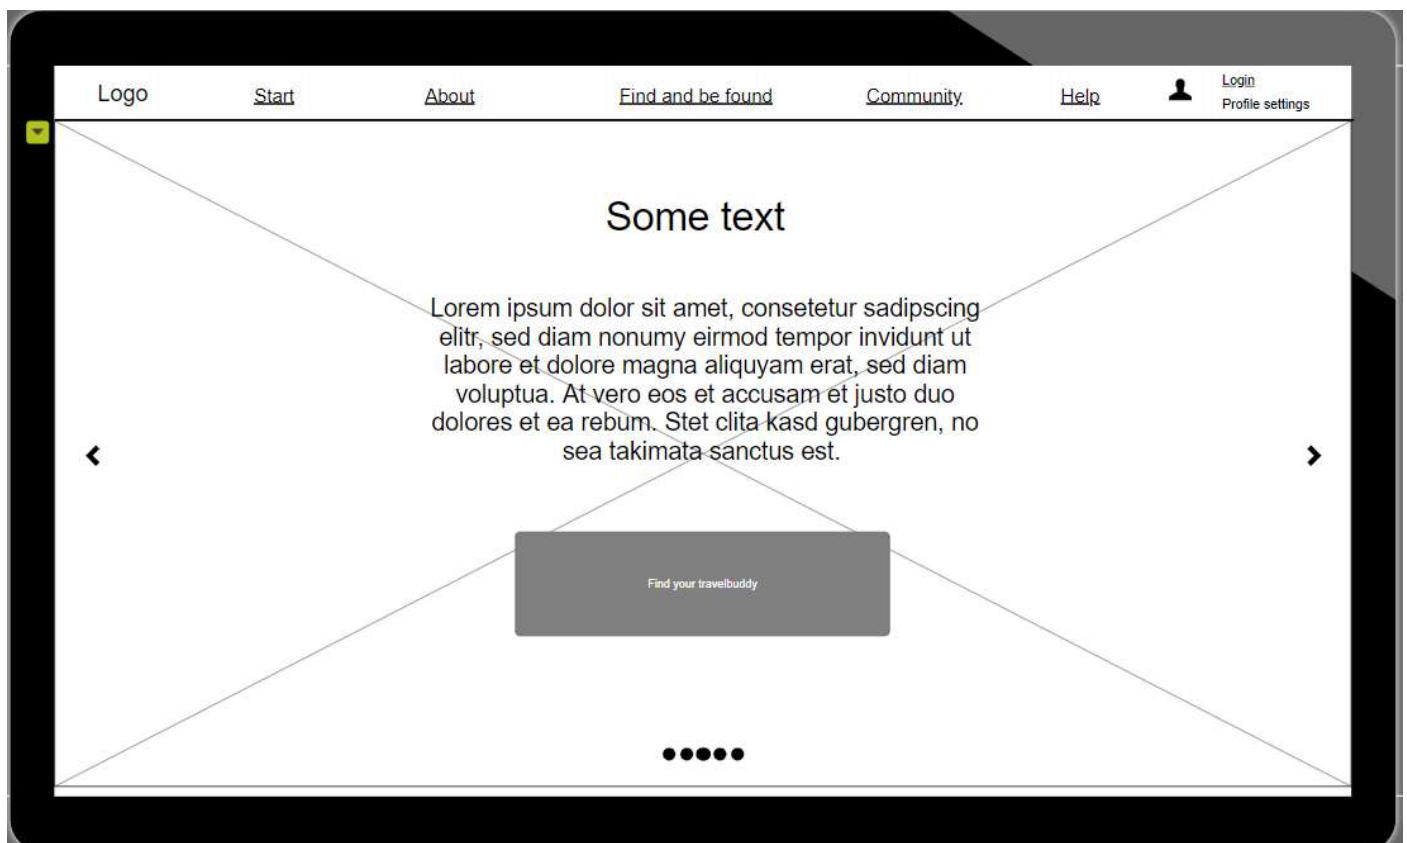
Logo Start About Find and be found Community Help Login Profile settings

Some text

Lorem ipsum dolor sit amet, consetetur sadipscing elitr, sed diam nonumy eirmod tempor invidunt ut labore et dolore magna aliquyam erat, sed diam voluptua. At vero eos et accusam et justo duo dolores et ea rebum. Stet clita kasd gubergren, no sea takimata sanctus est.

Find your travelbuddy